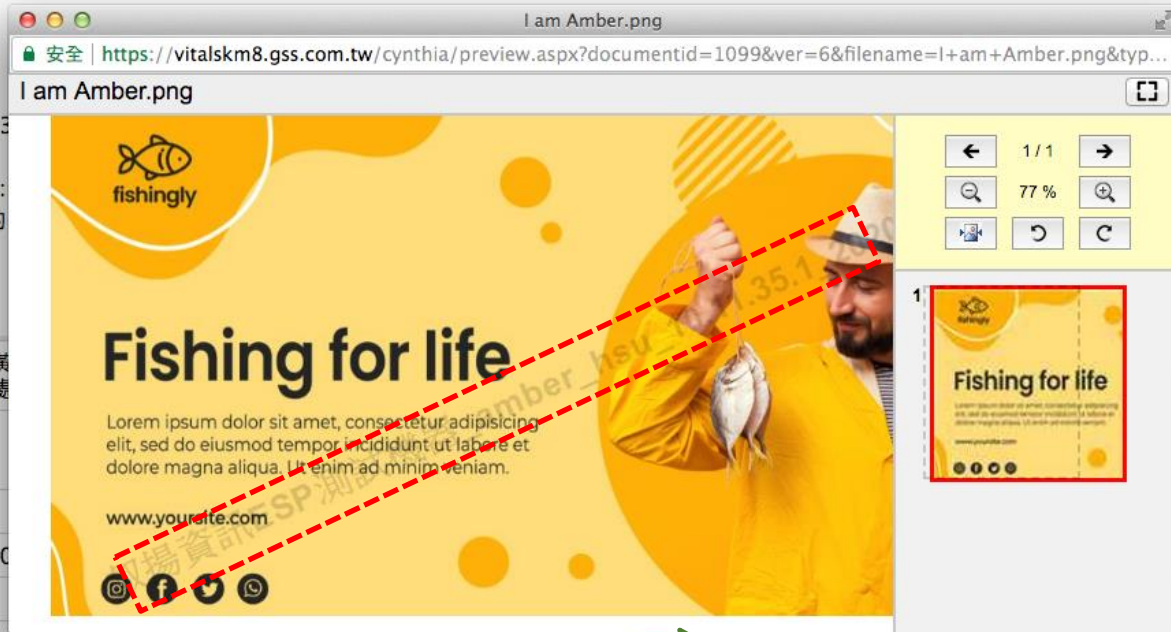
I am Amber.png

安全 | https://vitalskm8.gss.com.tw/cynthia/preview.aspx?documentid=1099&ver=6&filename=I+am+Amber.png&typ...

I am Amber.png

1 / 1

77 %

fishingly

Fishing for life

Lorem ipsum dolor sit amet, consectetur adipisicing elit, sed do eiusmod tempor incididunt ut labore et dolore magna aliqua. Ut enim ad minim veniam.

www.yoursite.com

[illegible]揚資訊 SP測試 amber_hsu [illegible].35.1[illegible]

1

fishingly

Fishing for life

www.yoursite.com